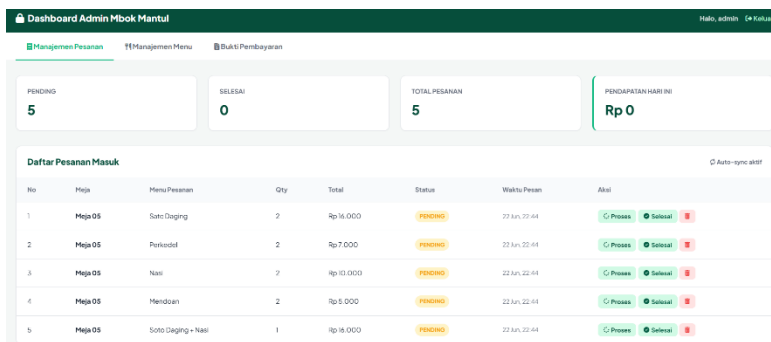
Dashboard Admin Mbok Mantul

Halo, admin Kelua

Manajemen Pesanan Manajemen Menu Bukti Pembayaran

PENDING
5

SELESAI
0

TOTAL PESANAN
5

PENDAPATAN HARI INI
Rp 0

Daftar Pesanan Masuk

Auto-sync aktif

| No | Meja | Menu Pesanan | Qty | Total | Status | Waktu Pesan | Aksi |
|---|---|---|---|---|---|---|---|
| 1 | Meja 05 | Soto Daging | 2 | Rp 16.000 | PENDING | 22 Jun, 22.44 | Proses Selesai |
| 2 | Meja 05 | Perkedel | 2 | Rp 7.000 | PENDING | 22 Jun, 22.44 | Proses Selesai |
| 3 | Meja 05 | Nasi | 2 | Rp 10.000 | PENDING | 22 Jun, 22.44 | Proses Selesai |
| 4 | Meja 05 | Mendoan | 2 | Rp 5.000 | PENDING | 22 Jun, 22.44 | Proses Selesai |
| 5 | Meja 05 | Soto Daging + Nasi | 1 | Rp 18.000 | PENDING | 22 Jun, 22.44 | Proses Selesai |